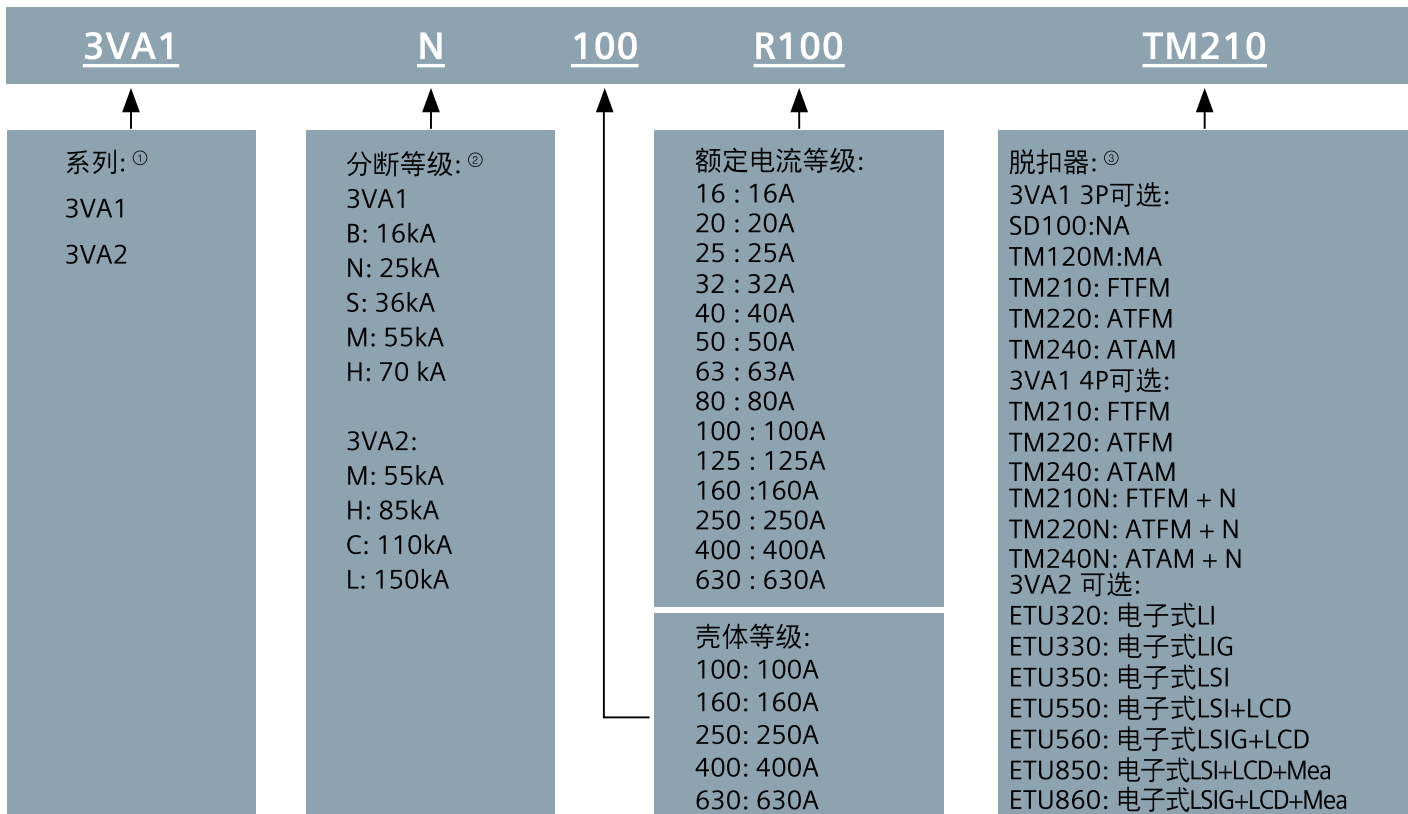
3VA1 N 100 R100 TM210

系列: ①
3VA1
3VA2

分断等级: ②
3VA1
B: 16kA
N: 25kA
S: 36kA
M: 55kA
H: 70 kA

3VA2:
M: 55kA
H: 85kA
C: 110kA
L: 150kA

额定电流等级:
16 : 16A
20 : 20A
25 : 25A
32 : 32A
40 : 40A
50 : 50A
63 : 63A
80 : 80A
100 : 100A
125 : 125A
160 :160A
250 : 250A
400 : 400A
630 : 630A

壳体等级:
100: 100A
160: 160A
250: 250A
400: 400A
630: 630A

脱扣器: ③
3VA1 3P可选:
SD100:NA
TM120M:MA
TM210: FTFM
TM220: ATFM
TM240: ATAM
3VA1 4P可选:
TM210: FTFM
TM220: ATFM
TM240: ATAM
TM210N: FTFM + N
TM220N: ATFM + N
TM240N: ATAM + N
3VA2 可选:
ETU320: 电子式LI
ETU330: 电子式LIG
ETU350: 电子式LSI
ETU550: 电子式LSI+LCD
ETU560: 电子式LSIG+LCD
ETU850: 电子式LSI+LCD+Mea
ETU860: 电子式LSIG+LCD+Mea